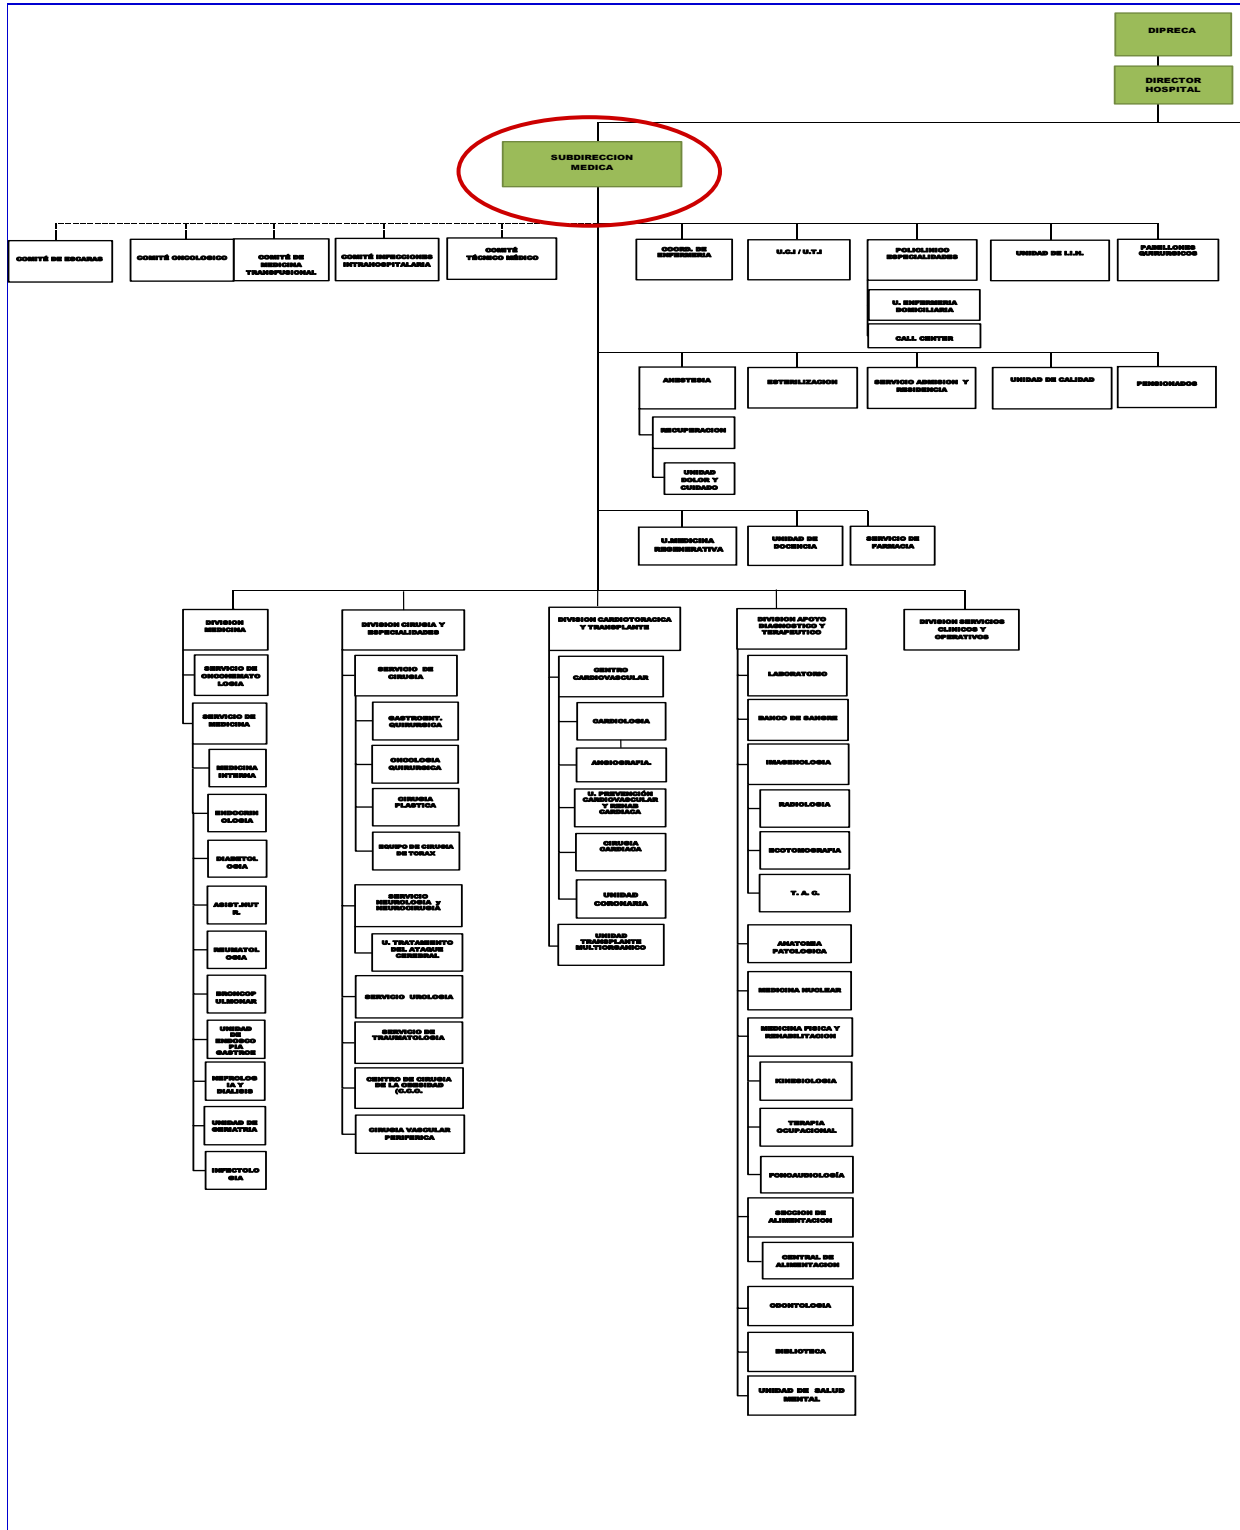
DIPRECA

DIRECTOR HOSPITAL

SUBDIRECCION MEDICA

COMITÉ DE ESCARAS

COMITÉ ONCOLOGICO

COMITÉ DE MEDICINA TRANSFUSIONAL

COMITÉ INFECCIONES INTRAHOSPITALARIA

COMITÉ TÉCNICO MÉDICO

COORD. DE ENFERMERIA

U.C.I / U.T.I

POLICLINICO ESPECIALIDADES

U. ENFERMERIA DOMICILIARIA

CALL CENTER

UNIDAD DE I.I.H.

PABELLONES QUIRURGICOS

ANESTESIA

RECUPERACION

UNIDAD DOLOR Y CUIDADO

ESTERILIZACION

SERVICIO ADMISION Y RESIDENCIA

UNIDAD DE CALIDAD

PENSIONADOS

U.MEDICINA REGENERATIVA

UNIDAD DE DOCENCIA

SERVICIO DE FARMACIA

DIVISION MEDICINA

SERVICIO DE CHOCOMIENTO LOGIA

SERVICIO DE MEDICINA

MEDICINA INTERNA

ENDOCRIN OLOGIA

DIABETOL OGIA

ASIST.NUT R.

REUMATOL OGIA

BRONCOP ULMONAR

UNIDAD DE ENDOSCO PIA GASTRO

NEFROLOG IA Y DIALISIS

UNIDAD DE GERIATRIA

INFECTOLO GIA

DIVISION CIRUGIA Y ESPECIALIDADES

SERVICIO DE CIRUGIA

GASTROENT. QUIRURGICA

ONCOLOGIA QUIRURGICA

CIRUGIA PLASTICA

EQUIPO DE CIRUGIA DE TORAX

SERVICIO NEUROLOGIA Y NEUROCIRUGIA

U. TRATAMIENTO DEL ATAQUE CEREBRAL

SERVICIO UROLOGIA

SERVICIO DE TRAUMATOLOGIA

CENTRO DE CIRUGIA DE LA OBESIDAD (C.C.O.)

CIRUGIA VASCULAR PERIFERICA

DIVISION CARDIOTORACICA Y TRANSPLANTE

CENTRO CARDIOVASCULAR

CARDIOLOGIA

ANGIOGRAFIA

U. PREVENCION CARDIOVASCULAR Y REHAB CARDIACA

CIRUGIA CARDIACA

UNIDAD CORONARIA

UNIDAD TRANSPLANTE MULTIORGANICO

DIVISION APOYO DIAGNOSTICO Y TERAPEUTICO

LABORATORIO

BANCO DE SANGRE

IMAGENOLOGIA

RADIOLOGIA

ECOTOMOGRAFIA

T. A. C.

ANATOMIA PATOLOGICA

MEDICINA NUCLEAR

MEDICINA FISICA Y REHABILITACION

KINESIOLOGIA

TERAPIA OCUPACIONAL

FONOAUDIOLOGÍA

SECCION DE ALIMENTACION

CENTRAL DE ALIMENTACION

ODONTOLOGIA

BIBLIOTECA

UNIDAD DE SALUD MENTAL

DIVISION SERVICIOS CLINICOS Y OPERATIVOS